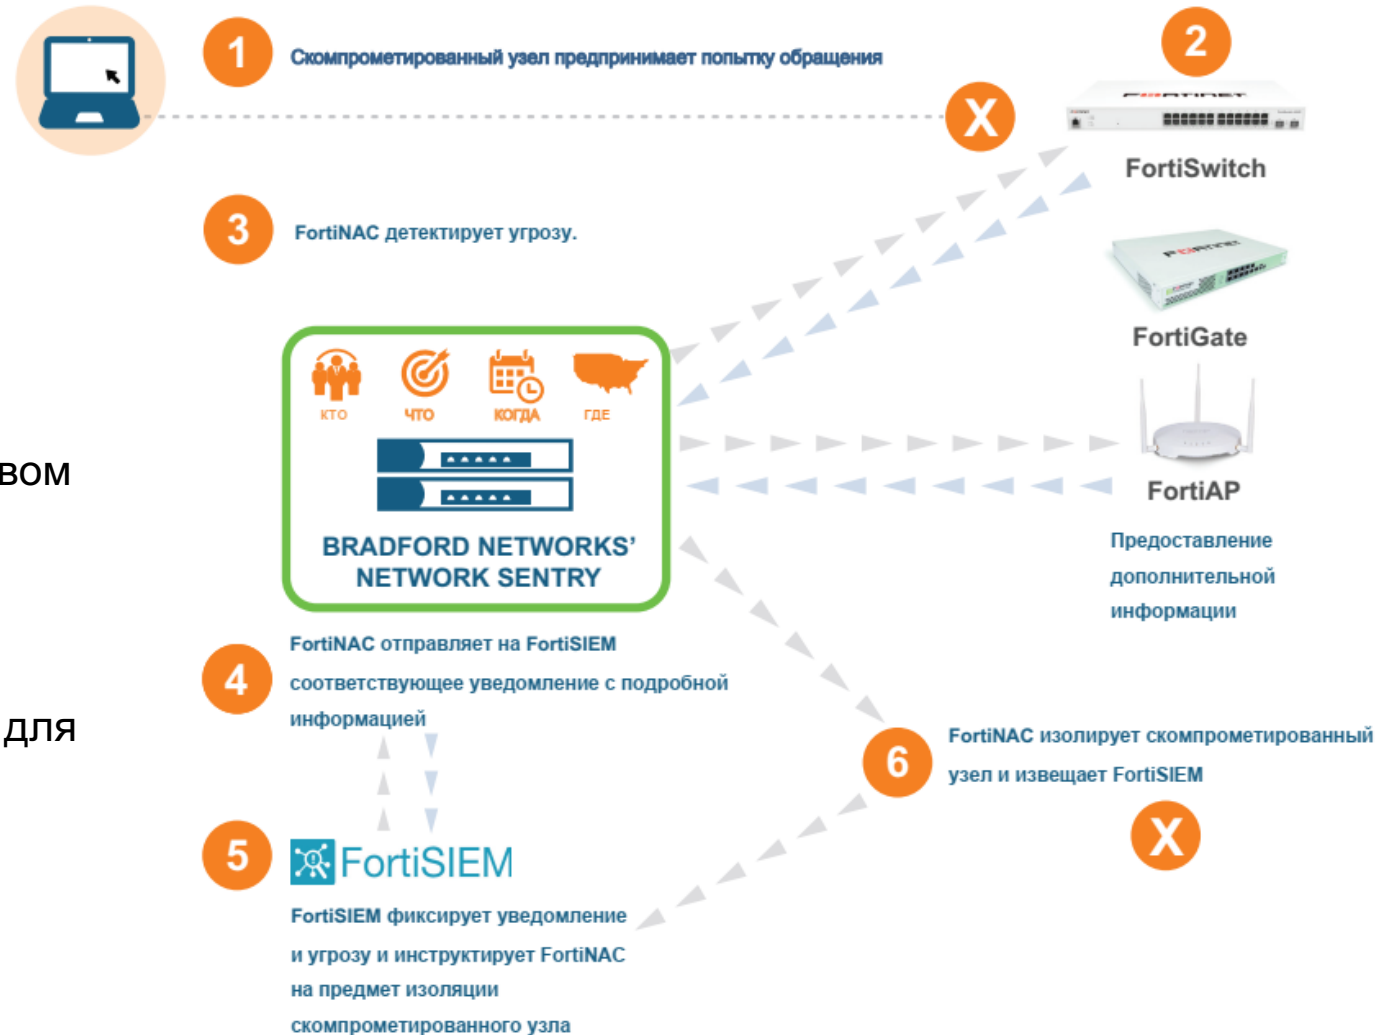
1 Скомпрометированный узел предпринимает попытку обращения

X

2

FortiSwitch

3 FortiNAC детектирует угрозу.

FortiGate

КТО ЧТО КОГДА ГДЕ

BRADFORD NETWORKS' NETWORK SENTRY

FortiAP

Предоставление дополнительной информации

вом

4 FortiNAC отправляет на FortiSIEM соответствующее уведомление с подробной информацией

для

6 FortiNAC изолирует скомпрометированный узел и извещает FortiSIEM

X

5 FortiSIEM

FortiSIEM фиксирует уведомление и угрозу и инструктирует FortiNAC на предмет изоляции скомпрометированного узла